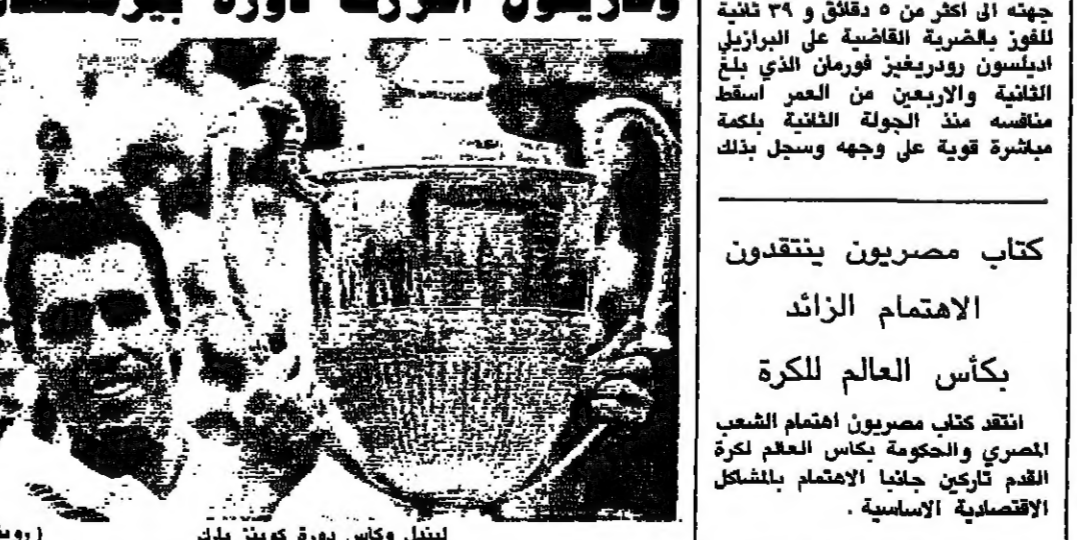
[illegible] دورة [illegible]

جهته الى اكثر من ٥ دقائق و ٣٩ ثانية للفوز بالضربة القاضية على البرازيلي اديلسون رودريغيز فورمان الذي بلغ الثانية والاربعين من العمر اسقط منافسه منذ الجولة الثانية بلكمة مباشرة قوية على وجهه وسجل بذلك

كتاب مصريون ينتقدون الاهتمام الزائد بكأس العالم للكرة

انتقد كتاب مصريون اهتمام الشعب المصري والحكومة بكاس العالم لكرة القدم تاركين جانبا الاهتمام بالمشاكل الاقتصادية الاساسية .

ليندل وكاس دورة كوينز بلاك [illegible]

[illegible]